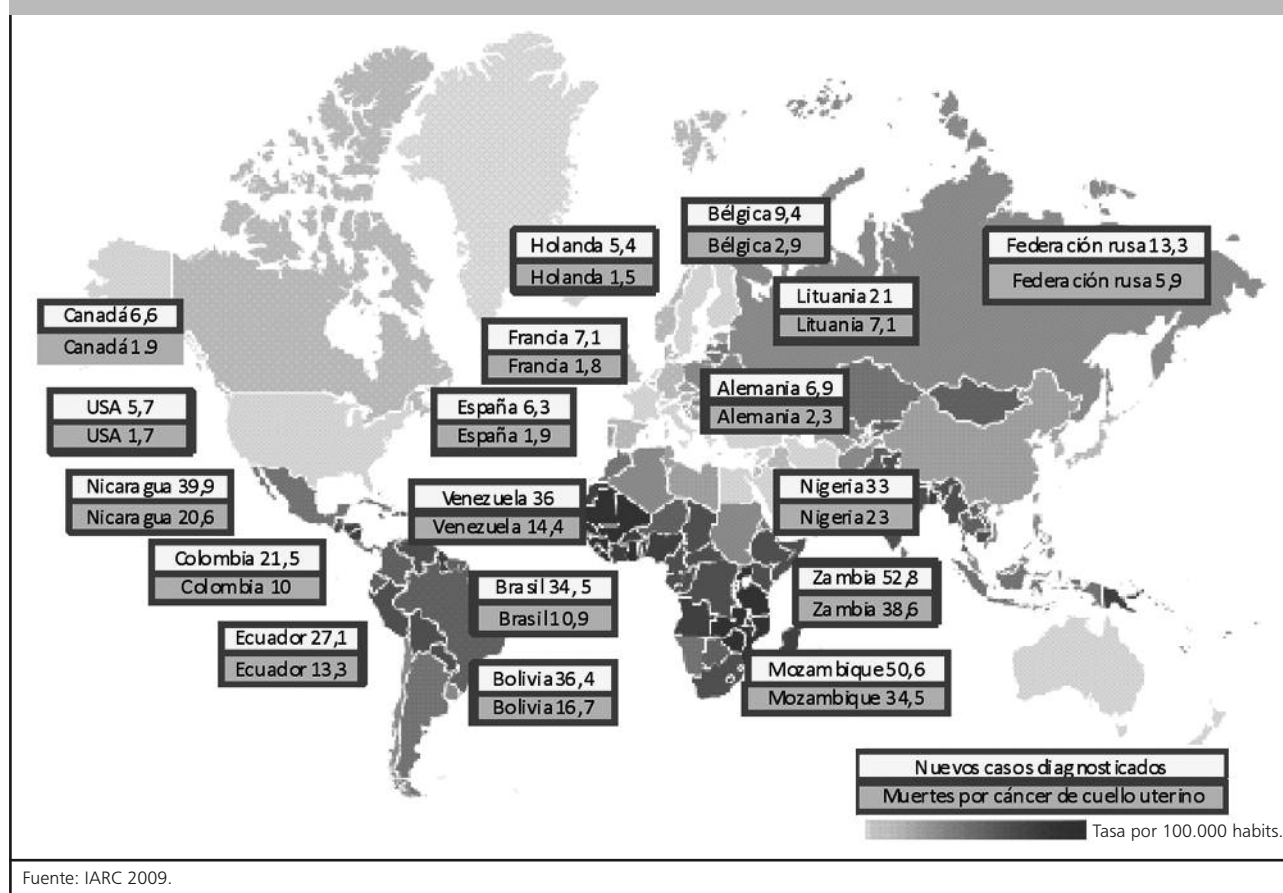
Holanda 5,4
Holanda 1,5

Bélgica 9,4
Bélgica 2,9

Federación rusa 13,3
Federación rusa 5,9

Canadá 6,6
Canadá 1.9

Lituania 21
Lituania 7,1

Francia 7,1
Francia 1,8

USA 5,7
USA 1,7

España 6,3
España 1,9

Alemania 6,9
Alemania 2,3

Nicaragua 39,9
Nicaragua 20,6

Venezuela 36
Venezuela 14,4

Nigeria 33
Nigeria 23

Colombia 21,5
Colombia 10

Brasil 34,5
Brasil 10,9

Zambia 52,8
Zambia 38,6

Ecuador 27,1
Ecuador 13,3

Bolivia 36,4
Bolivia 16,7

Mozambique 50,6
Mozambique 34,5

Nuevos casos diagnosticados
Muertes por cáncer de cuello uterino

Tasa por 100.000 habits.

Fuente: IARC 2009.